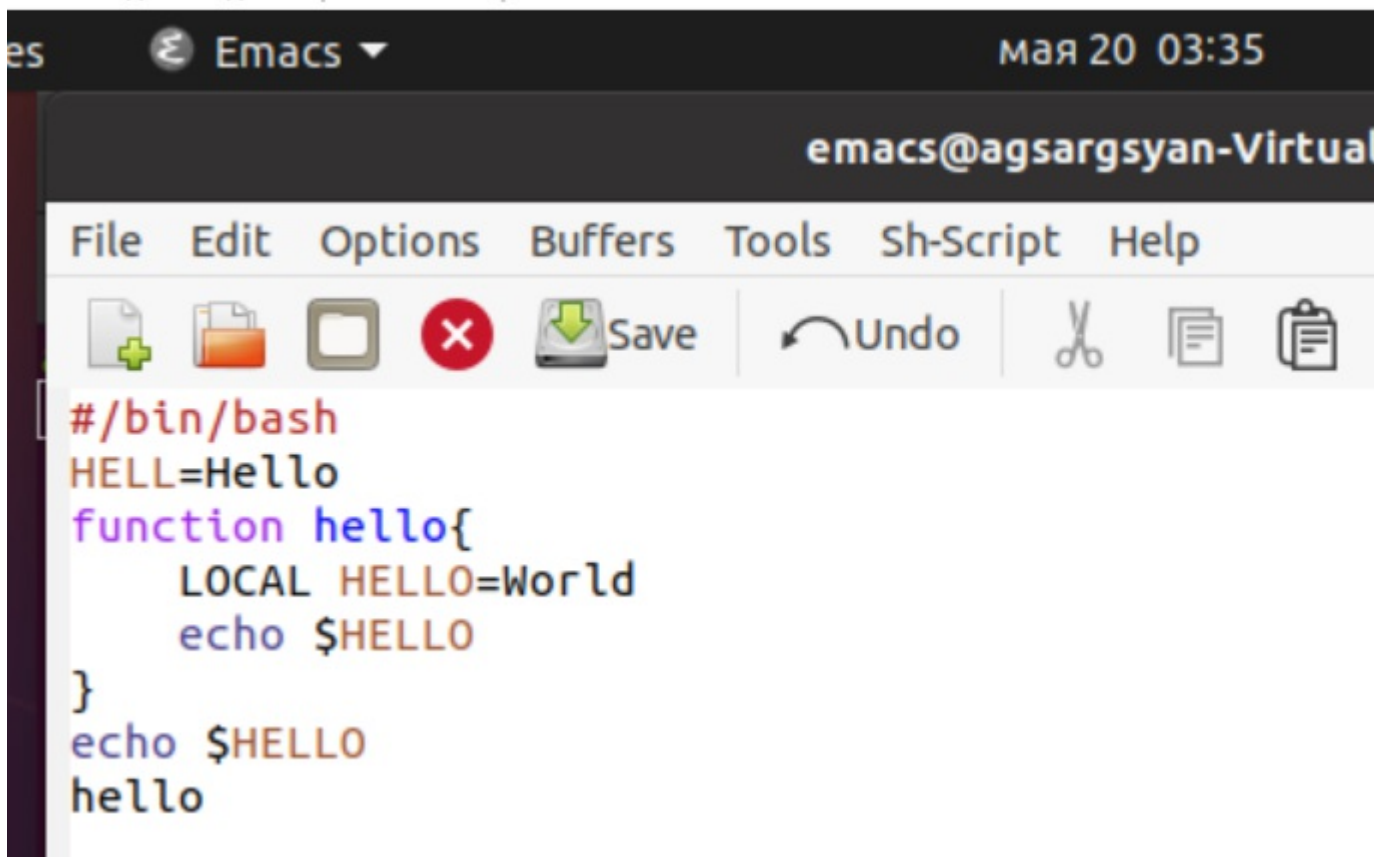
es Emacs ▾ мая 20 03:35

emacs@agsargsyan-Virtual

File Edit Options Buffers Tools Sh-Script Help

Save Undo

#/bin/bash
HELL=Hello
function hello{
    LOCAL HELLO=World
    echo $HELLO
}
echo $HELLO
hello